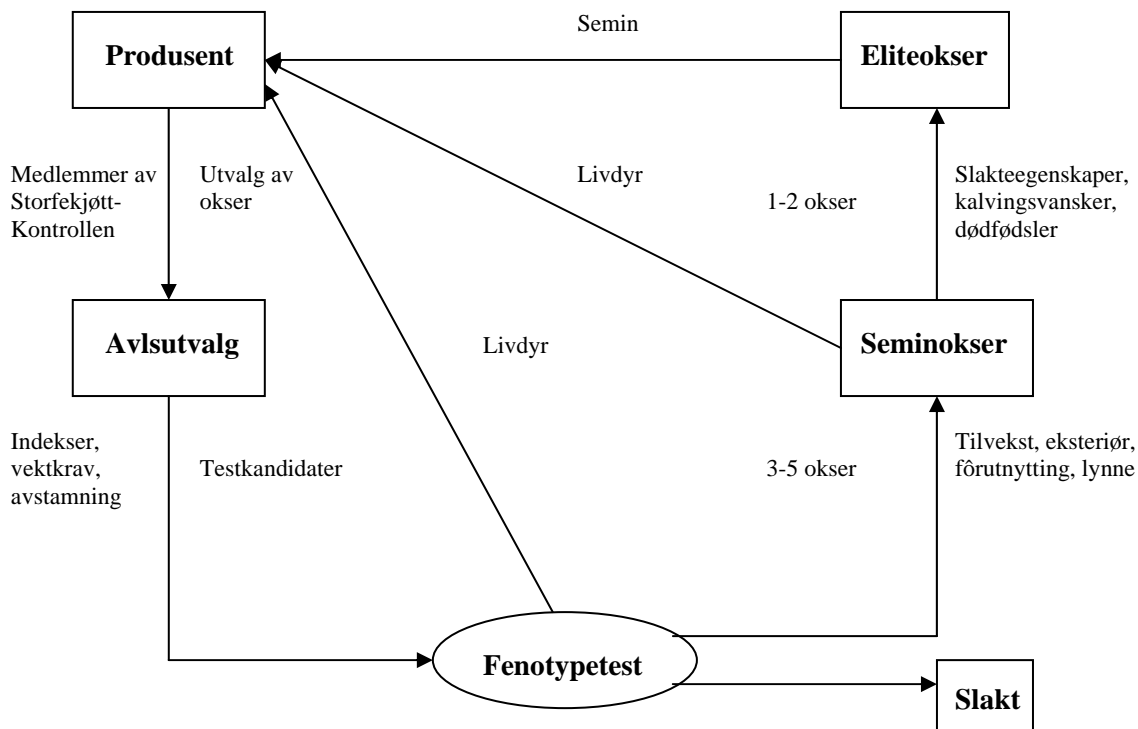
Semin

Produsent

Eliteokser

Medlemmer av Storfekjøtt-Kontrollen

Utvalg av okser

Livdyr

1-2 okser

Slakteegenskaper, kalvingsvansker, dødfødsler

Avlsutvalg

Livdyr

Seminokser

Indekser, vektkrav, avstamning

Testkandidater

3-5 okser

Tilvekst, eksteriør, fôrutnytting, lynne

Fenotypetest

Slakt